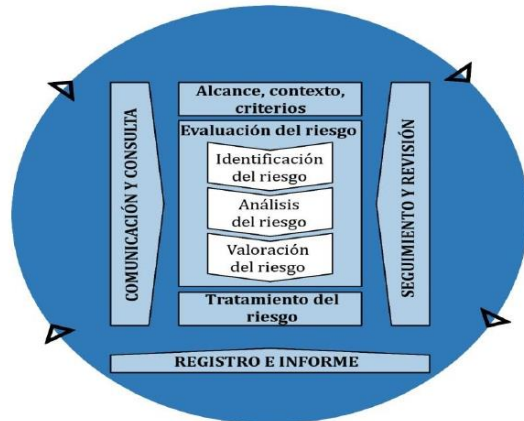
COMUNICACIÓN Y CONSULTA

Alcance, contexto, criterios

Evaluación del riesgo

Identificación del riesgo

Análisis del riesgo

Valoración del riesgo

Tratamiento del riesgo

SEGUIMIENTO Y REVISIÓN

REGISTRO E INFORME